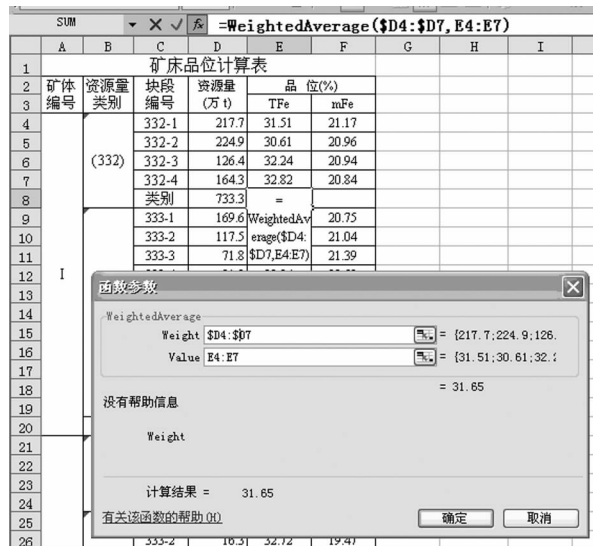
SUM ▾ ✕ ✓ $f_x$ =WeightedAverage($D4:$D7,E4:E7)

| | A | B | C | D | E | F | G | H | I |
|---|---|---|---|---|---|---|---|---|---|
| 1 | | | 矿床品位计算表 | | | | | | |
| 2 | 矿体 | 资源量 | 块段 | 资源量 | 品 位(%) | | | | |
| 3 | 编号 | 类别 | 编号 | (万 t) | TFe | mFe | | | |
| 4 | | | 332-1 | 217.7 | 31.51 | 21.17 | | | |
| 5 | | | 332-2 | 224.9 | 30.61 | 20.96 | | | |
| 6 | | (332) | 332-3 | 126.4 | 32.24 | 20.94 | | | |
| 7 | | | 332-4 | 164.3 | 32.82 | 20.84 | | | |
| 8 | | | 类别 | 733.3 | = | | | | |
| 9 | | | 333-1 | 169.6 | WeightedAv | 20.75 | | | |
| 10 | | | 333-2 | 117.5 | erage($D4: | 21.04 | | | |
| 11 | | | 333-3 | 71.8 | $D7,E4:E7) | 21.39 | | | |
| 12 | I | | | | | | | | |
| 13 | | | | | | | | | |
| 14 | | | | | | | | | |
| 15 | | | | | | | | | |
| 16 | | | | | | | | | |
| 17 | | | | | | | | | |
| 18 | | | | | | | | | |
| 19 | | | | | | | | | |
| 20 | | | | | | | | | |
| 21 | | | | | | | | | |
| 22 | | | | | | | | | |
| 23 | | | | | | | | | |
| 24 | | | | | | | | | |
| 25 | | | | | | | | | |
| 26 | | | 333-2 | 16.3 | 32.72 | 19.47 | | | |

函数参数

WeightedAverage

Weight $D4:$D7 = {217.7;224.9;126.

Value E4:E7 = {31.51;30.61;32.

= 31.65

没有帮助信息

Weight

计算结果 = 31.65

有关该函数的帮助(H)

确定 取消